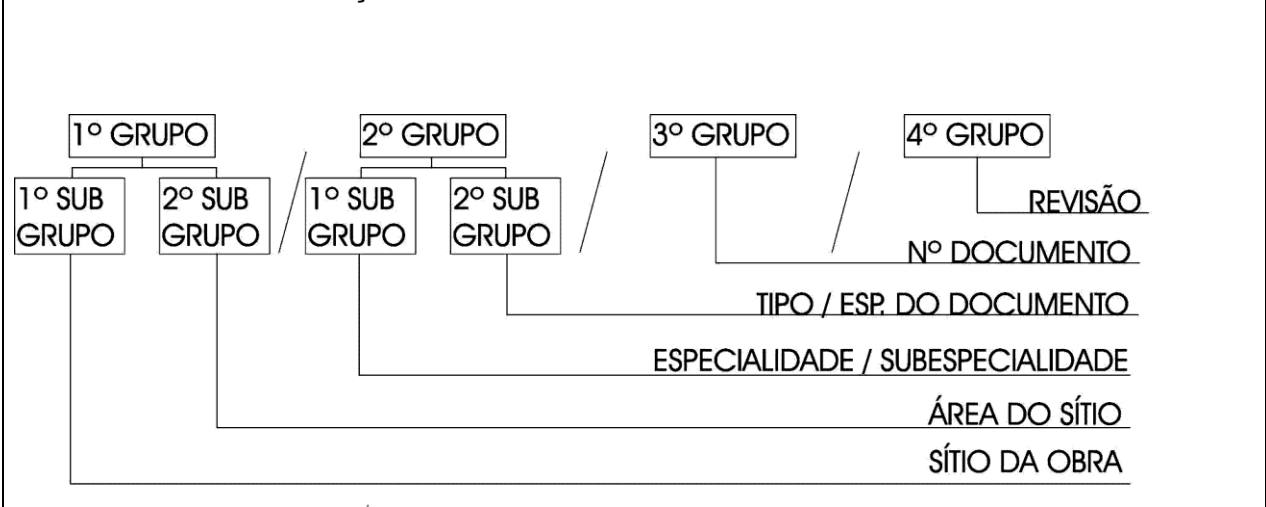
1º GRUPO

1º SUB GRUPO

2º SUB GRUPO

/

2º GRUPO

1º SUB GRUPO

2º SUB GRUPO

/

3º GRUPO

/

4º GRUPO

REVISÃO

Nº DOCUMENTO

TIPO / ESP. DO DOCUMENTO

ESPECIALIDADE / SUBESPECIALIDADE

ÁREA DO SÍTIO

SÍTIO DA OBRA